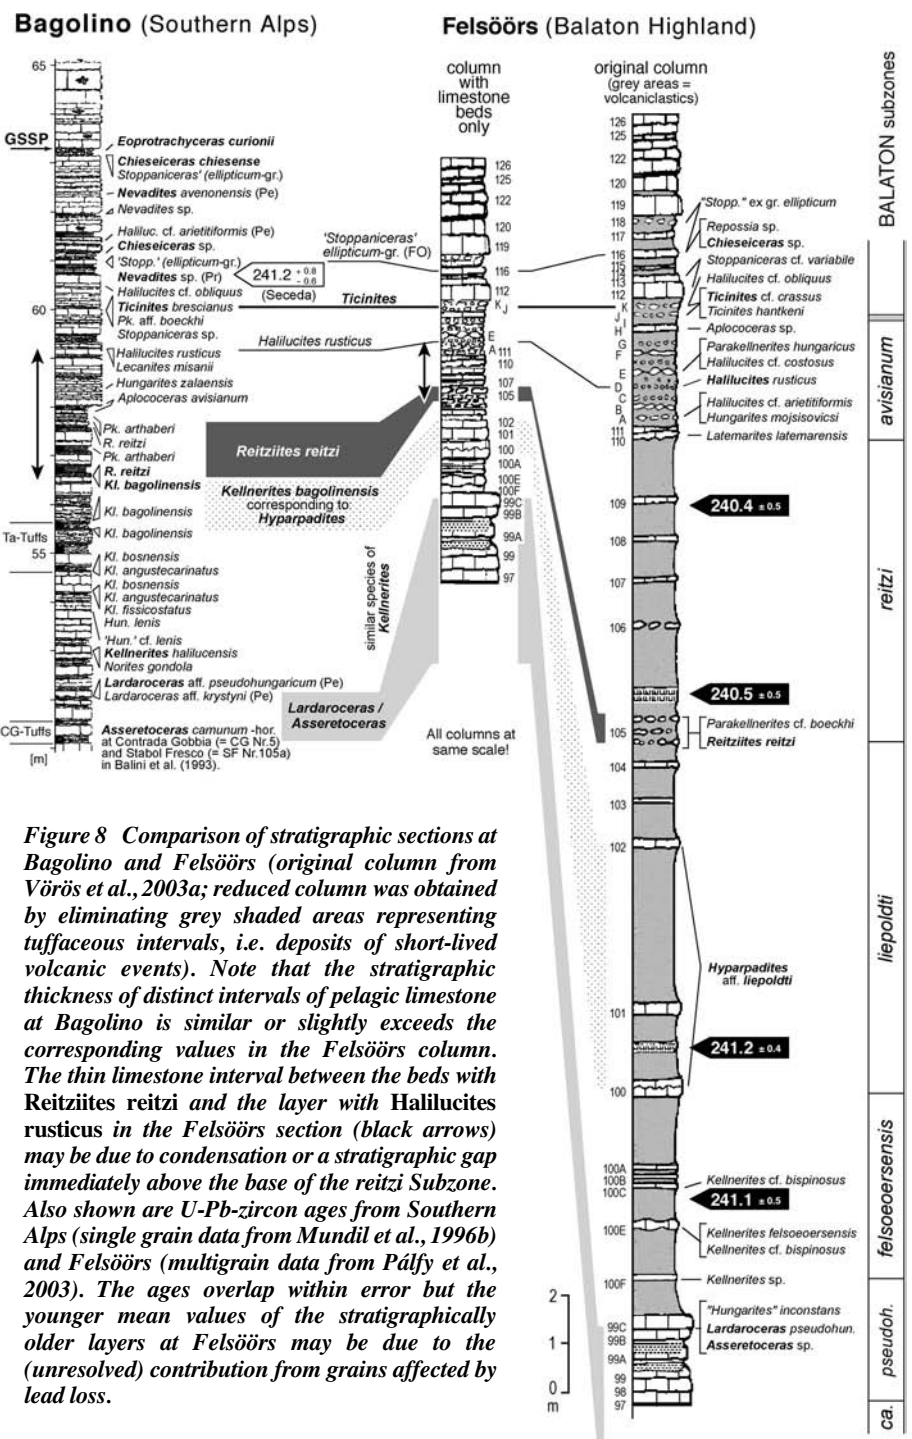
Bagolino (Southern Alps)

Felsöörs (Balaton Highland)

65

GSSP

Eoprotrachyceras curionii
Chieseiceras chiesense
Stoppaniceras' (ellipticum-gr.)
Nevadites avenonensis (Pe)
Nevadites sp.
Haliluc. cf. arietitiformis (Pe)
Chieseiceras sp.
'Stopp.' (ellipticum-gr.)
Nevadites sp. (Pr)
Halilucites cf. obliquus
Ticinites brescianus
Pk. aff. boeckhi
Stoppaniceras sp.
Halilucites rusticus
Lecanites misanii
Hungarites zalaensis
Aplococeras avisianum
Pk. arthaberi
R. reitzi
Pk. arthaberi
R. reitzi
Kl. bagolinensis
Kl. bagolinensis
Kl. bagolinensis
Kl. bosnensis
Kl. angustecarinatus
Kl. bosnensis
Kl. angustecarinatus
Kl. fissicostatus
Hun. lenis
'Hun.' cf. lenis
Kellnerites halilucensis
Norites gondola
Lardaroceras aff. pseudohungaricum (Pe)
Lardaroceras aff. krystyni (Pe)
Asseretoceras camunum -hor. at Contrada Gobbia (= CG Nr.5) and Stabol Fresco (= SF Nr.105a) in Balini et al. (1993).

60
55
Ta-Tuffs
CG-Tuffs
[m]

241.2 $^{+0.8}_{-0.6}$
(Seceda)

'Stoppaniceras' ellipticum-gr. (FO)

Ticinites

Halilucites rusticus

Reitziites reitzi

Kellnerites bagolinensis corresponding to Hyparpadites

similar species of Kellnerites

Lardaroceras / Asseretoceras

All columns at same scale!

column with limestone beds only

126 125 122 120 119 116 112 K J E A 111 110 107 105 102 101 100 100A 100E 100F 99C 99B 99A 99 97

original column (grey areas = volcaniclastics)

126 125 122 120 119 118 117 116 115 114 113 112 K J I H G F E D C B A 111 110 109 108 107 106 105 104 103 102 101 100 100A 100B 100C 100E 100F 99C 99B 99A 99 98 97

"Stopp." ex gr. ellipticum
Repossia sp.
Chieseiceras sp.
Stoppaniceras cf. variabile
Halilucites cf. obliquus
Ticinites cf. crassus
Ticinites hantkeni
Aplococeras sp.
Parakellnerites hungaricus
Halilucites cf. costosus
Halilucites rusticus
Halilucites cf. arietitiformis
Hungarites mojsisovicsi
Latemarites latemarensis

240.4 ±0.5

240.5 ±0.5

Parakellnerites cf. boeckhi
Reitziites reitzi

Hyparpadites aff. liepoldti

241.2 ±0.4

Kellnerites cf. bispinosus
241.1 ±0.5
Kellnerites felsoeoersensis
Kellnerites cf. bispinosus
Kellnerites sp.
"Hungarites" inconstans
Lardaroceras pseudohun.
Asseretoceras sp.

2
1
0
m

BALATON subzones
avisianum
reitzi
liepoldti
felsoeoersensis
pseudoh.
ca.

Figure 8 Comparison of stratigraphic sections at Bagolino and Felsöörs (original column from Vörös et al., 2003a; reduced column was obtained by eliminating grey shaded areas representing tuffaceous intervals, i.e. deposits of short-lived volcanic events). Note that the stratigraphic thickness of distinct intervals of pelagic limestone at Bagolino is similar or slightly exceeds the corresponding values in the Felsöörs column. The thin limestone interval between the beds with Reitziites reitzi and the layer with Halilucites rusticus in the Felsöörs section (black arrows) may be due to condensation or a stratigraphic gap immediately above the base of the reitzi Subzone. Also shown are U-Pb-zircon ages from Southern Alps (single grain data from Mundil et al., 1996b) and Felsöörs (multigrain data from Pálfy et al., 2003). The ages overlap within error but the younger mean values of the stratigraphically older layers at Felsöörs may be due to the (unresolved) contribution from grains affected by lead loss.